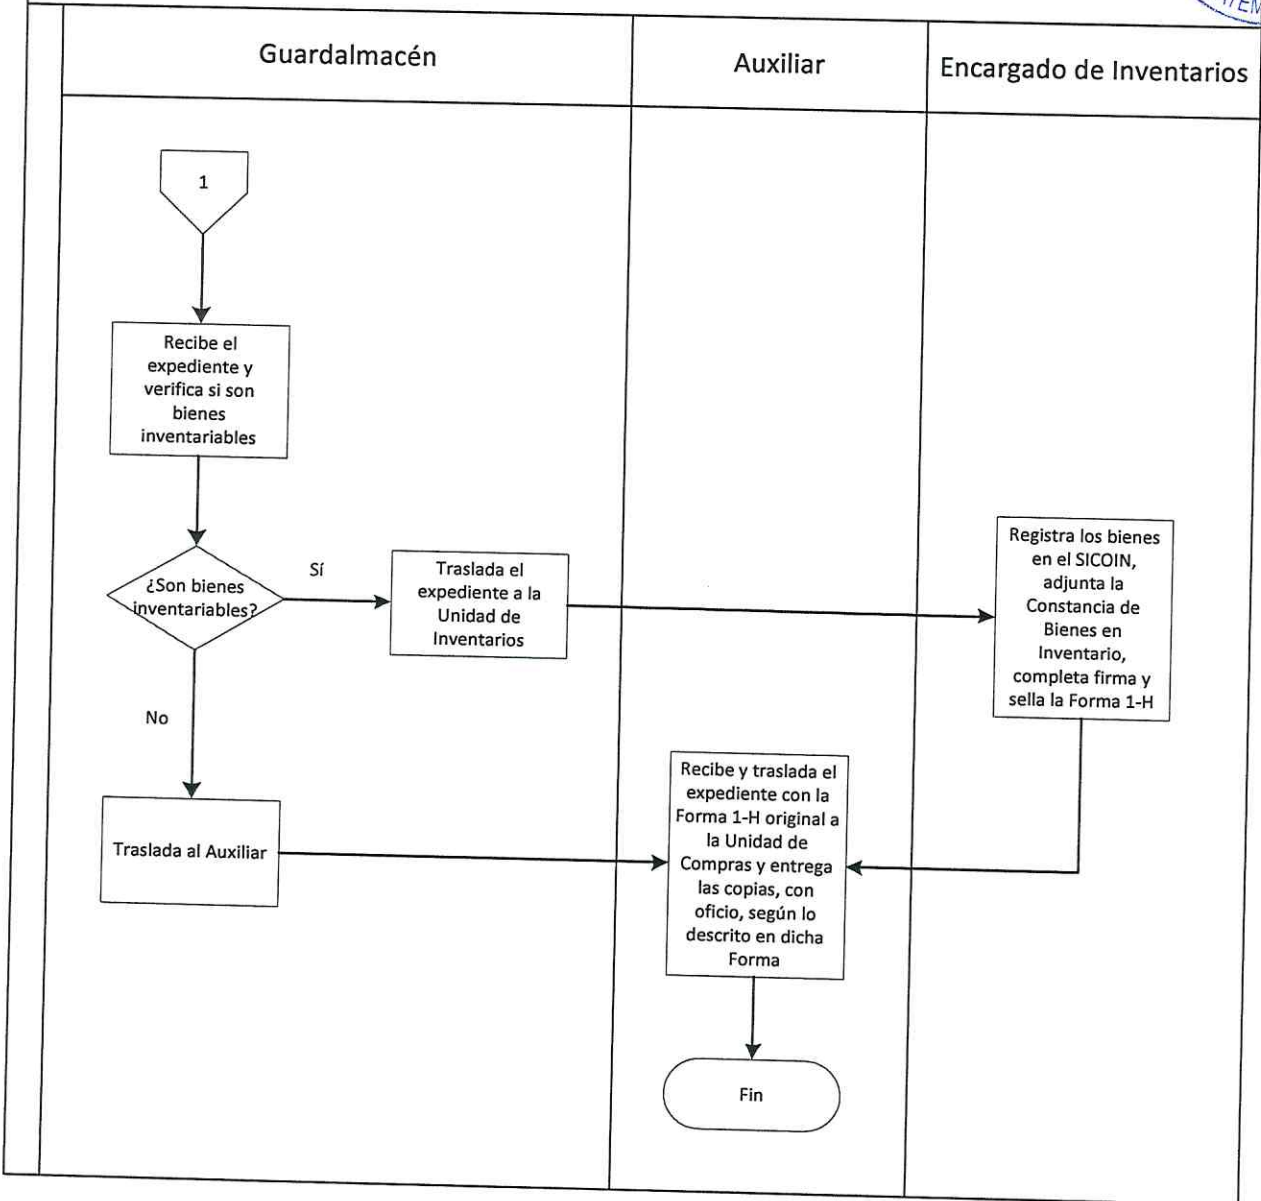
Guardalmacén

Auxiliar

Encargado de Inventarios

1

Recibe el expediente y verifica si son bienes inventariables

¿Son bienes inventariables?

Sí

Traslada el expediente a la Unidad de Inventarios

Registra los bienes en el SICOIN, adjunta la Constancia de Bienes en Inventario, completa firma y sella la Forma 1-H

No

Traslada al Auxiliar

Recibe y traslada el expediente con la Forma 1-H original a la Unidad de Compras y entrega las copias, con oficio, según lo descrito en dicha Forma

Fin

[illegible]TEM